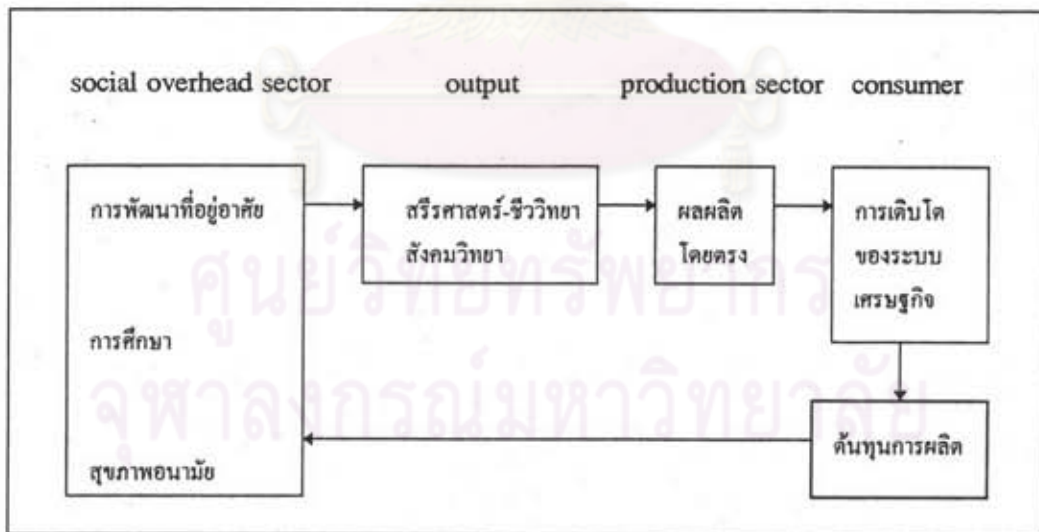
social overhead sector output production sector consumer

การพัฒนาที่อยู่อาศัย

การศึกษา

สุขภาพอนามัย

สรีรศาสตร์-ชีววิทยา สังคมวิทยา

ผลผลิต โดยตรง

การเติบโต ของระบบ เศรษฐกิจ

ต้นทุนการผลิต

ศูนย์วิทยทรัพยากร
จุฬาลงกรณ์มหาวิทยาลัย